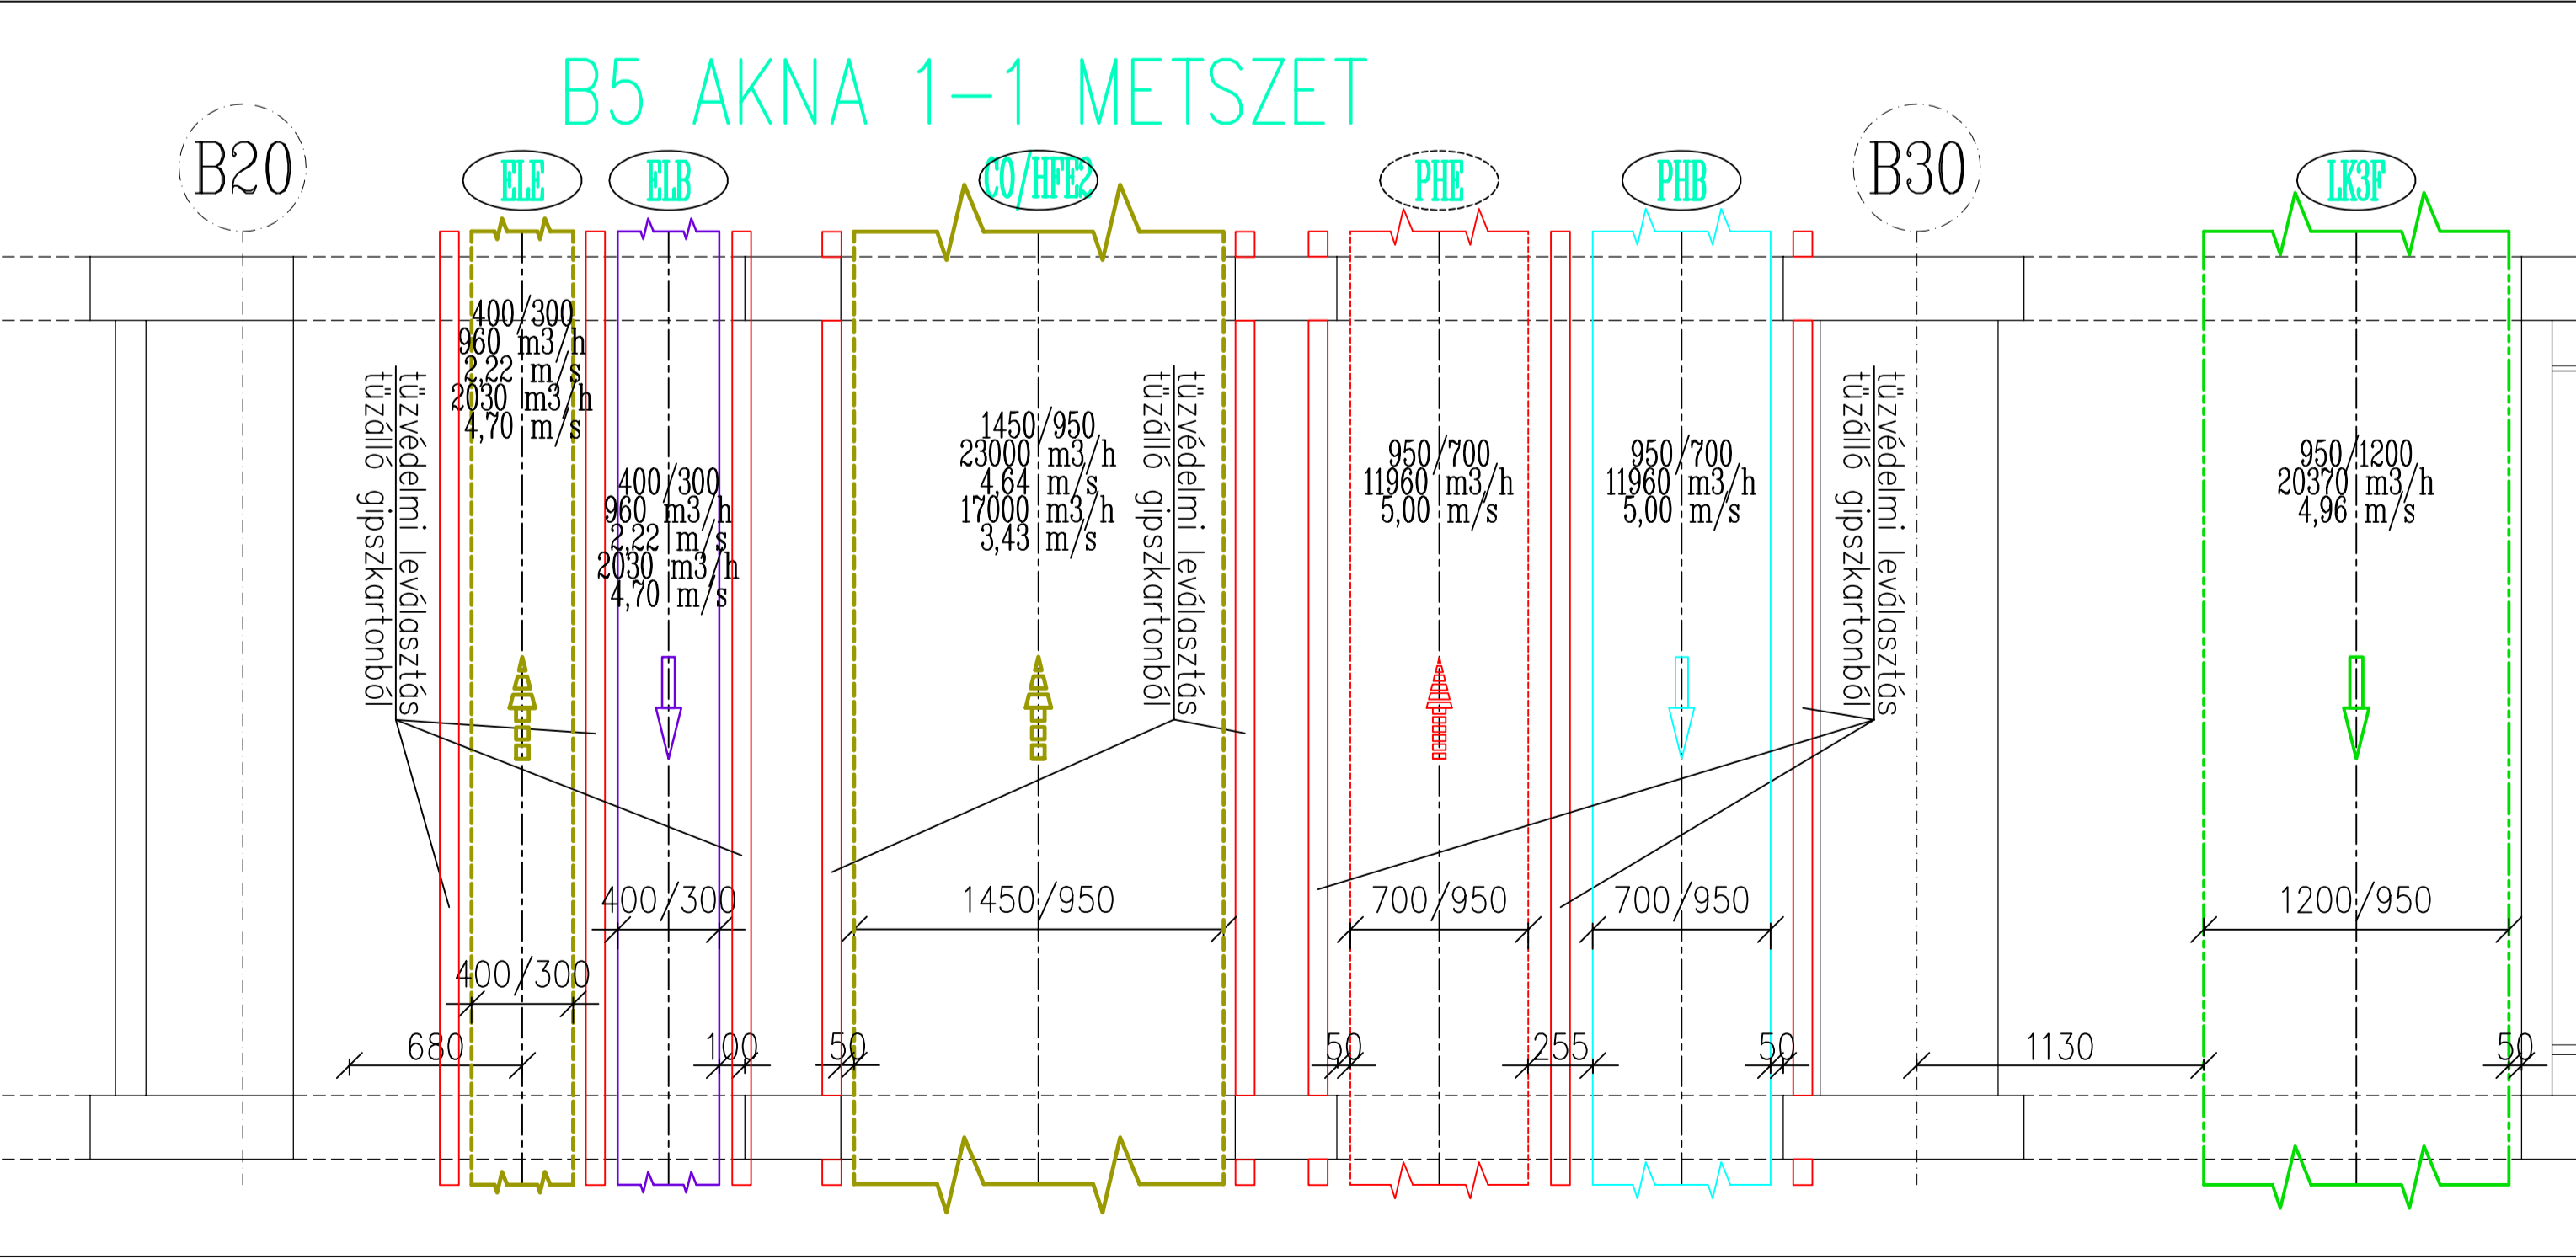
B5 AKNA 1-1 METSZET

B20

ELE

ELB

CO/HFE2

PHE

PHB

B30

LK3F

400/300
960 m3/h
2,22 m/s
2030 m3/h
4,70 m/s

tűzvédelmi leválasztás
tűzálló gipszkartonból

400/300
960 m3/h
2,22 m/s
2030 m3/h
4,70 m/s

1450/950
23000 m3/h
4,64 m/s
17000 m3/h
3,43 m/s

tűzvédelmi leválasztás
tűzálló gipszkartonból

950/700
11960 m3/h
5,00 m/s

950/700
11960 m3/h
5,00 m/s

tűzvédelmi leválasztás
tűzálló gipszkartonból

950/1200
20370 m3/h
4,96 m/s

400/300

1450/950

700/950

700/950

1200/950

400/300

680

100

50

50

255

50

1130

50